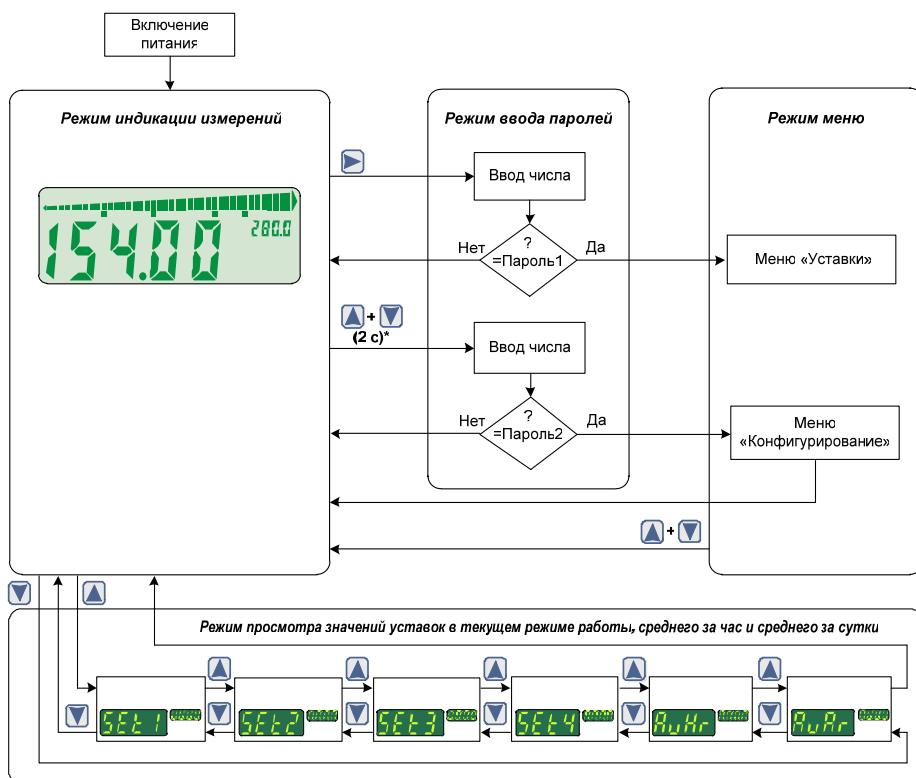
Включение питания

Режим индикации измерений

154.00 280.0

Режим ввода паролей

Ввод числа

?
=Пароль1

Нет

Да

(2 с)*

Ввод числа

?
=Пароль2

Нет

Да

Режим меню

Меню «Уставки»

Меню «Конфигурирование»

+

Режим просмотра значений уставок в текущем режиме работы, среднего за час и среднего за сутки

SEt 1

SEt 2

SEt 3

SEt 4

AuHr

AuAr